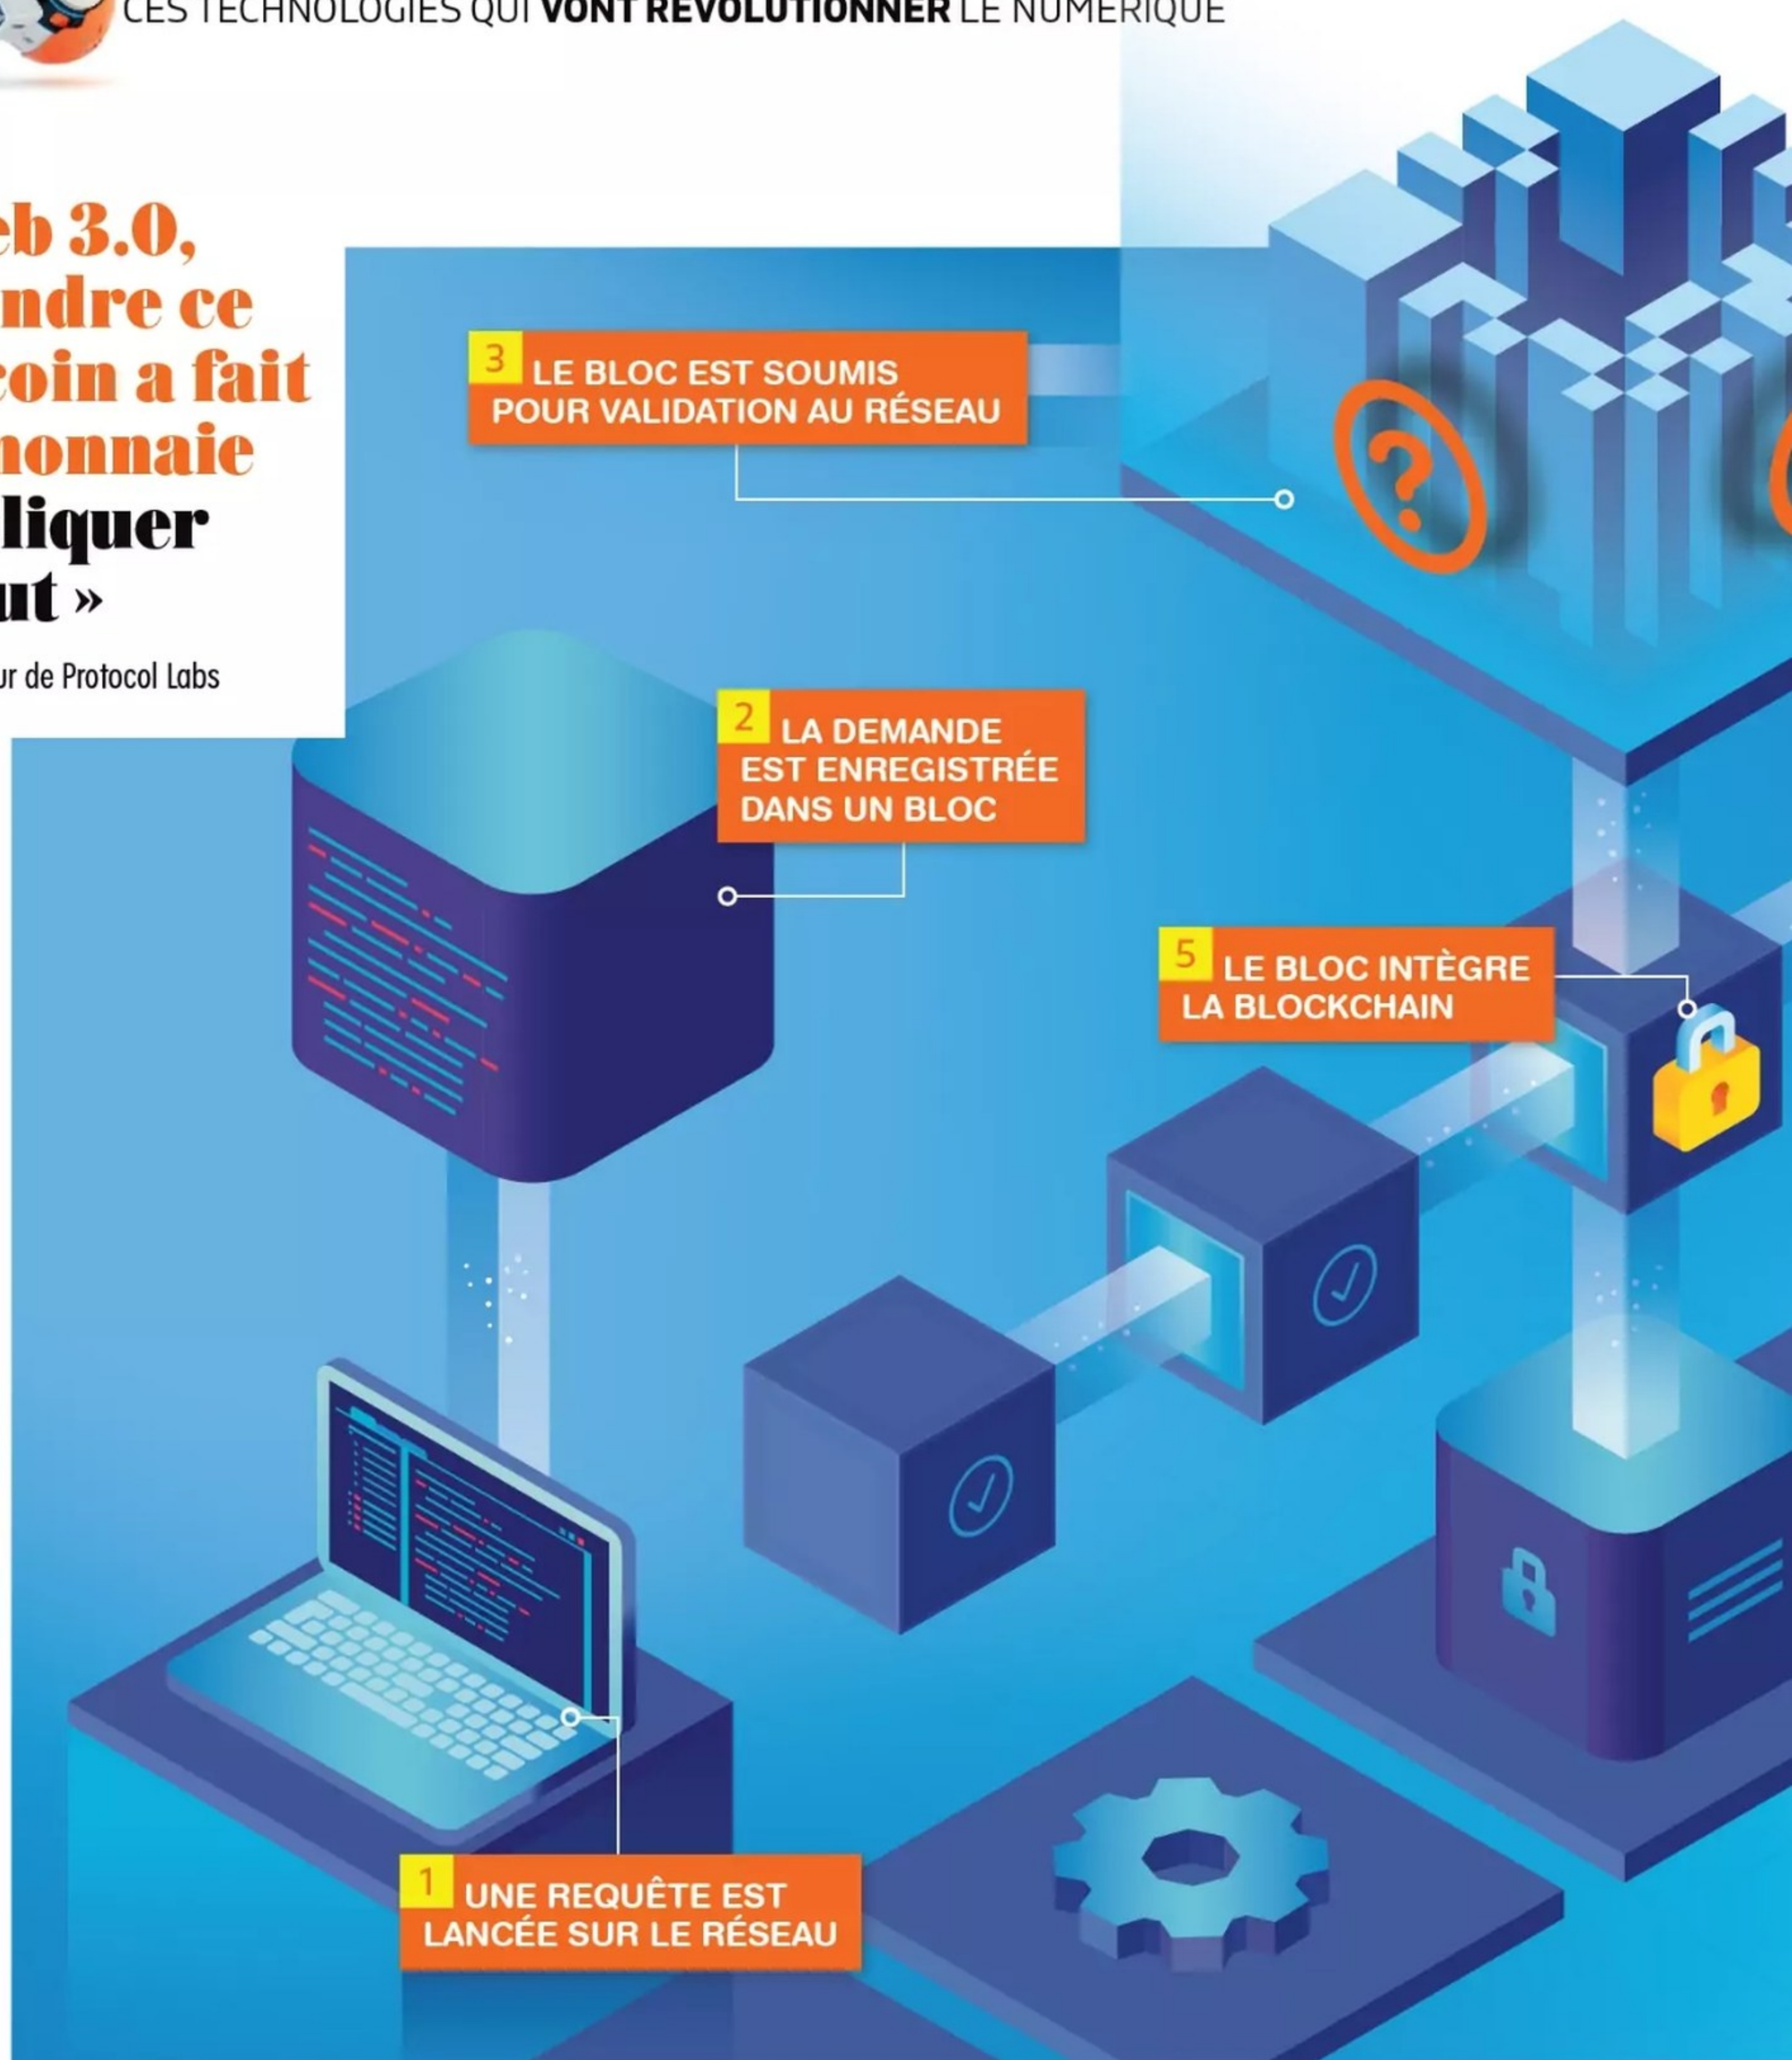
CES TECHNOLOGIES QUI VONT RÉVOLUTIONNER LE NUMÉRIQUE

eb 3.0, ndre ce coin a fait nonnaie liquer ut »

ur de Protocol Labs

3 LE BLOC EST SOUMIS POUR VALIDATION AU RÉSEAU

2 LA DEMANDE EST ENREGISTRÉE DANS UN BLOC

5 LE BLOC INTÈGRE LA BLOCKCHAIN

1 UNE REQUÊTE EST LANCÉE SUR LE RÉSEAU